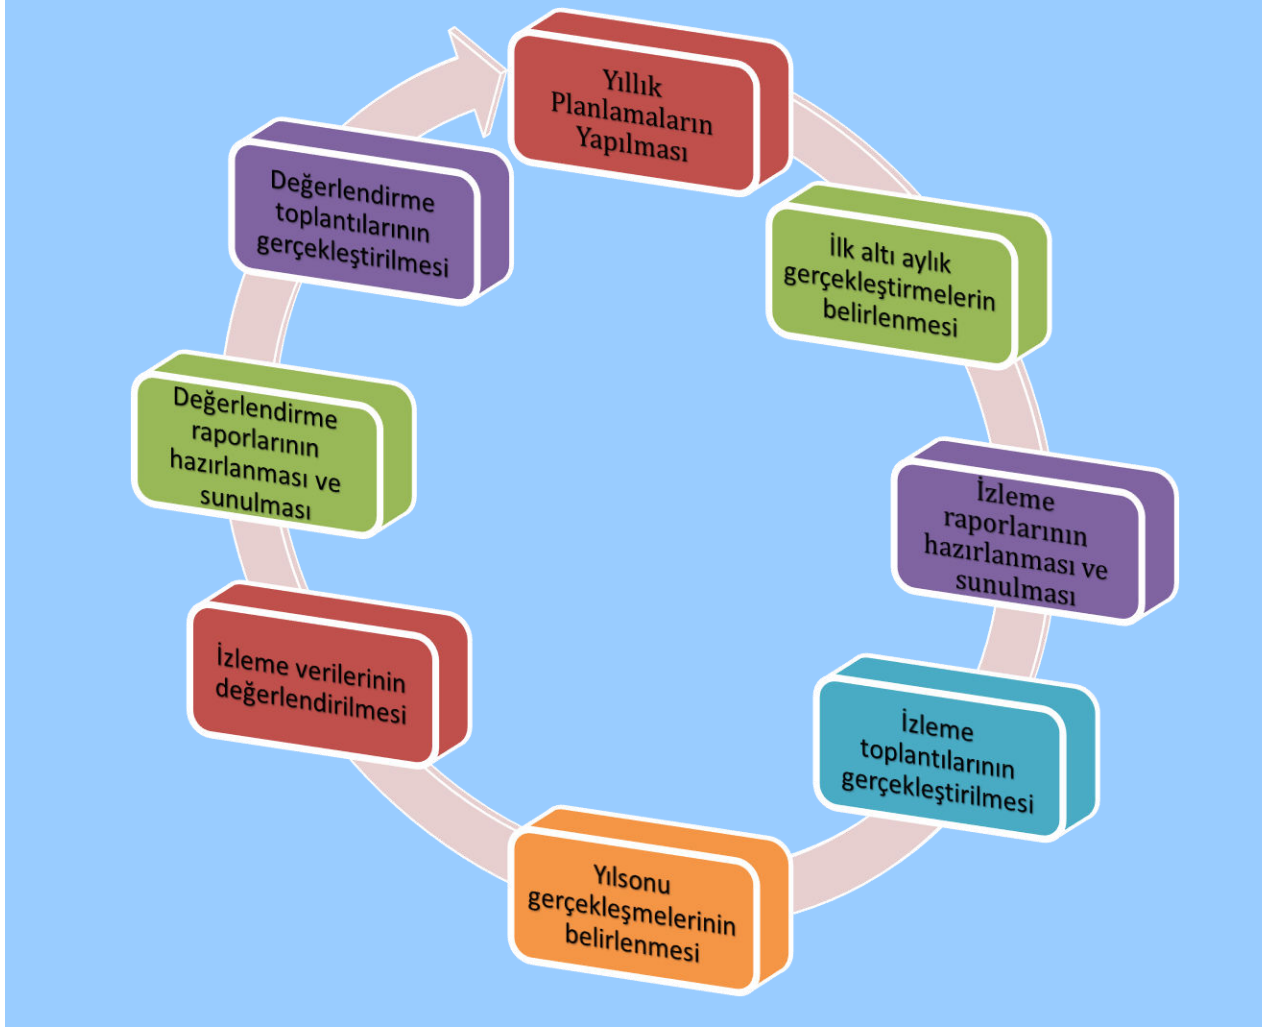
Yıllık Planlamaların Yapılması

İlk altı aylık gerçekleştirmelerin belirlenmesi

İzleme raporlarının hazırlanması ve sunulması

İzleme toplantılarının gerçekleştirilmesi

Yılsonu gerçekleşmelerinin belirlenmesi

İzleme verilerinin değerlendirilmesi

Değerlendirme raporlarının hazırlanması ve sunulması

Değerlendirme toplantılarının gerçekleştirilmesi